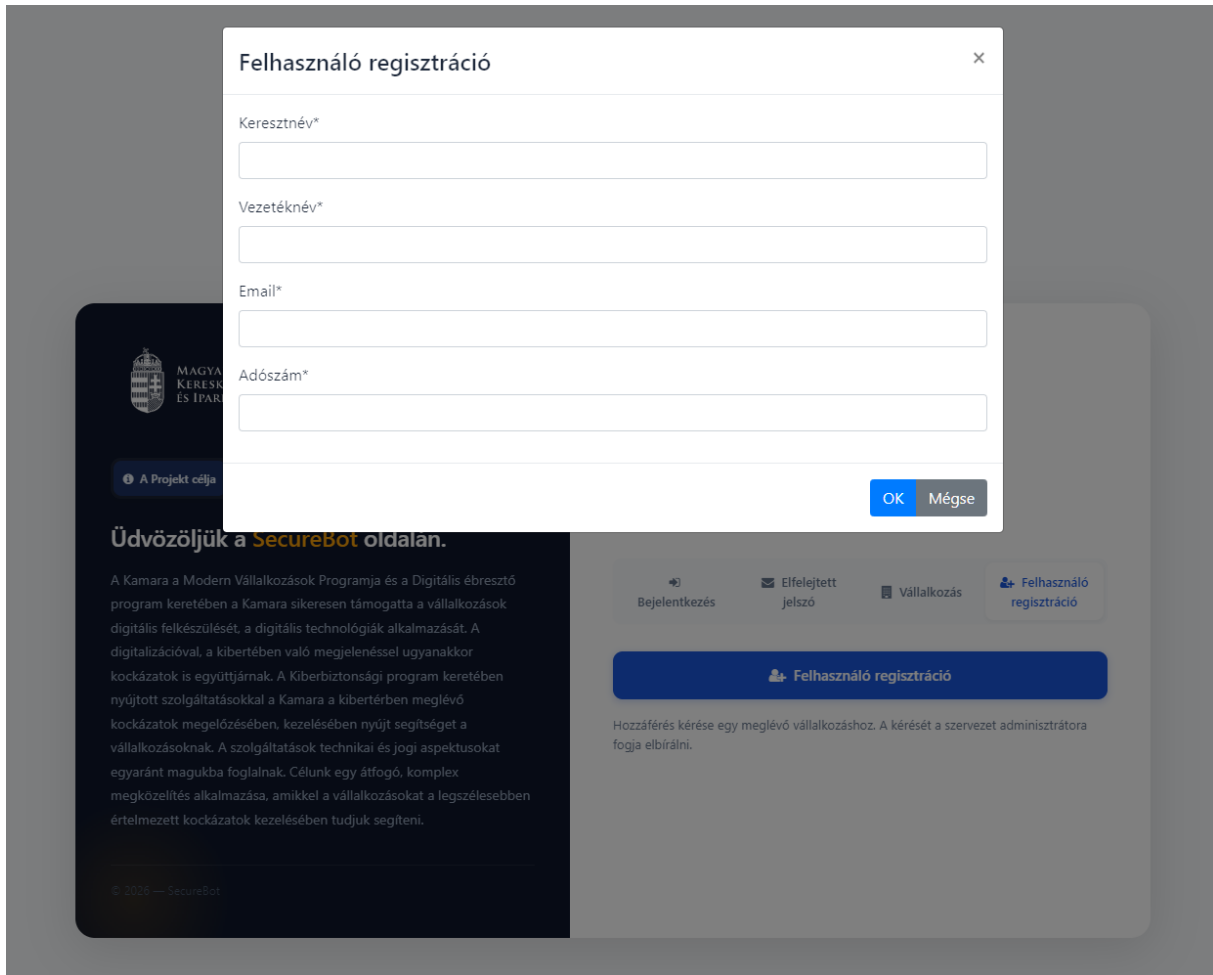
Felhasználó regisztráció

×

Keresztnév*

Vezetéknév*

Email*

Adószám*

OK Mégse

MAGYA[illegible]
KERESK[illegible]
ÉS IPAR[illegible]

A Projekt célja

Üdvözöljük a SecureBot oldalán.

A Kamara a Modern Vállalkozások Programja és a Digitális ébresztő program keretében a Kamara sikeresen támogatta a vállalkozások digitális felkészülését, a digitális technológiák alkalmazását. A digitalizációval, a kibertérben való megjelenéssel ugyanakkor kockázatok is együttjárnak. A Kiberbiztonsági program keretében nyújtott szolgáltatásokkal a Kamara a kibertérben meglévő kockázatok megelőzésében, kezelésében nyújt segítséget a vállalkozásoknak. A szolgáltatások technikai és jogi aspektusokat egyaránt magukba foglalnak. Célunk egy átfogó, komplex megközelítés alkalmazása, amikkel a vállalkozásokat a legszélesebben értelmezett kockázatok kezelésében tudjuk segíteni.

© 2026 — SecureBot

Bejelentkezés
Elfelejtett jelszó
Vállalkozás
Felhasználó regisztráció

Felhasználó regisztráció

Hozzáférés kérése egy meglévő vállalkozáshoz. A kérését a szervezet adminisztrátora fogja elbírálni.